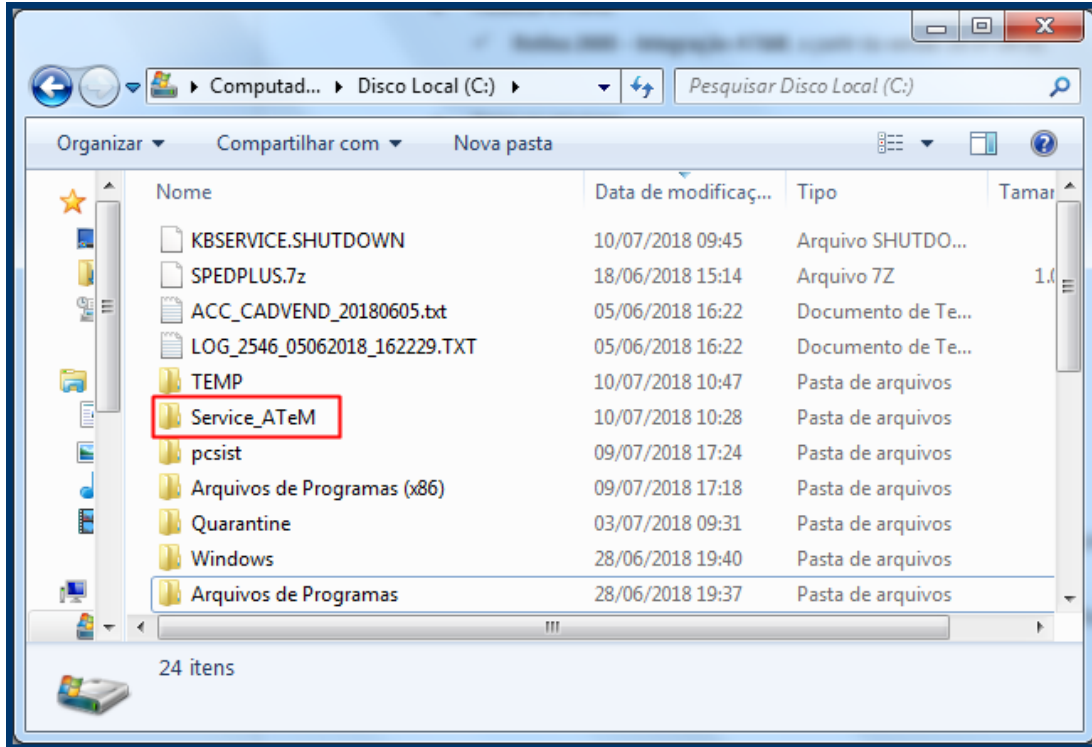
Computad... ▸ Disco Local (C:) ▸

Pesquisar Disco Local (C:)

Organizar ▾ Compartilhar com ▾ Nova pasta

| Nome | Data de modificaç... | Tipo | Tamar |
|---|---|---|---|
| KBSERVICE.SHUTDOWN | 10/07/2018 09:45 | Arquivo SHUTDO... | |
| SPEDPLUS.7z | 18/06/2018 15:14 | Arquivo 7Z | 1.( |
| ACC_CADVEND_20180605.txt | 05/06/2018 16:22 | Documento de Te... | |
| LOG_2546_05062018_162229.TXT | 05/06/2018 16:22 | Documento de Te... | |
| TEMP | 10/07/2018 10:47 | Pasta de arquivos | |
| Service_ATeM | 10/07/2018 10:28 | Pasta de arquivos | |
| pcsist | 09/07/2018 17:24 | Pasta de arquivos | |
| Arquivos de Programas (x86) | 09/07/2018 17:18 | Pasta de arquivos | |
| Quarantine | 03/07/2018 09:31 | Pasta de arquivos | |
| Windows | 28/06/2018 19:40 | Pasta de arquivos | |
| Arquivos de Programas | 28/06/2018 19:37 | Pasta de arquivos | |

24 itens